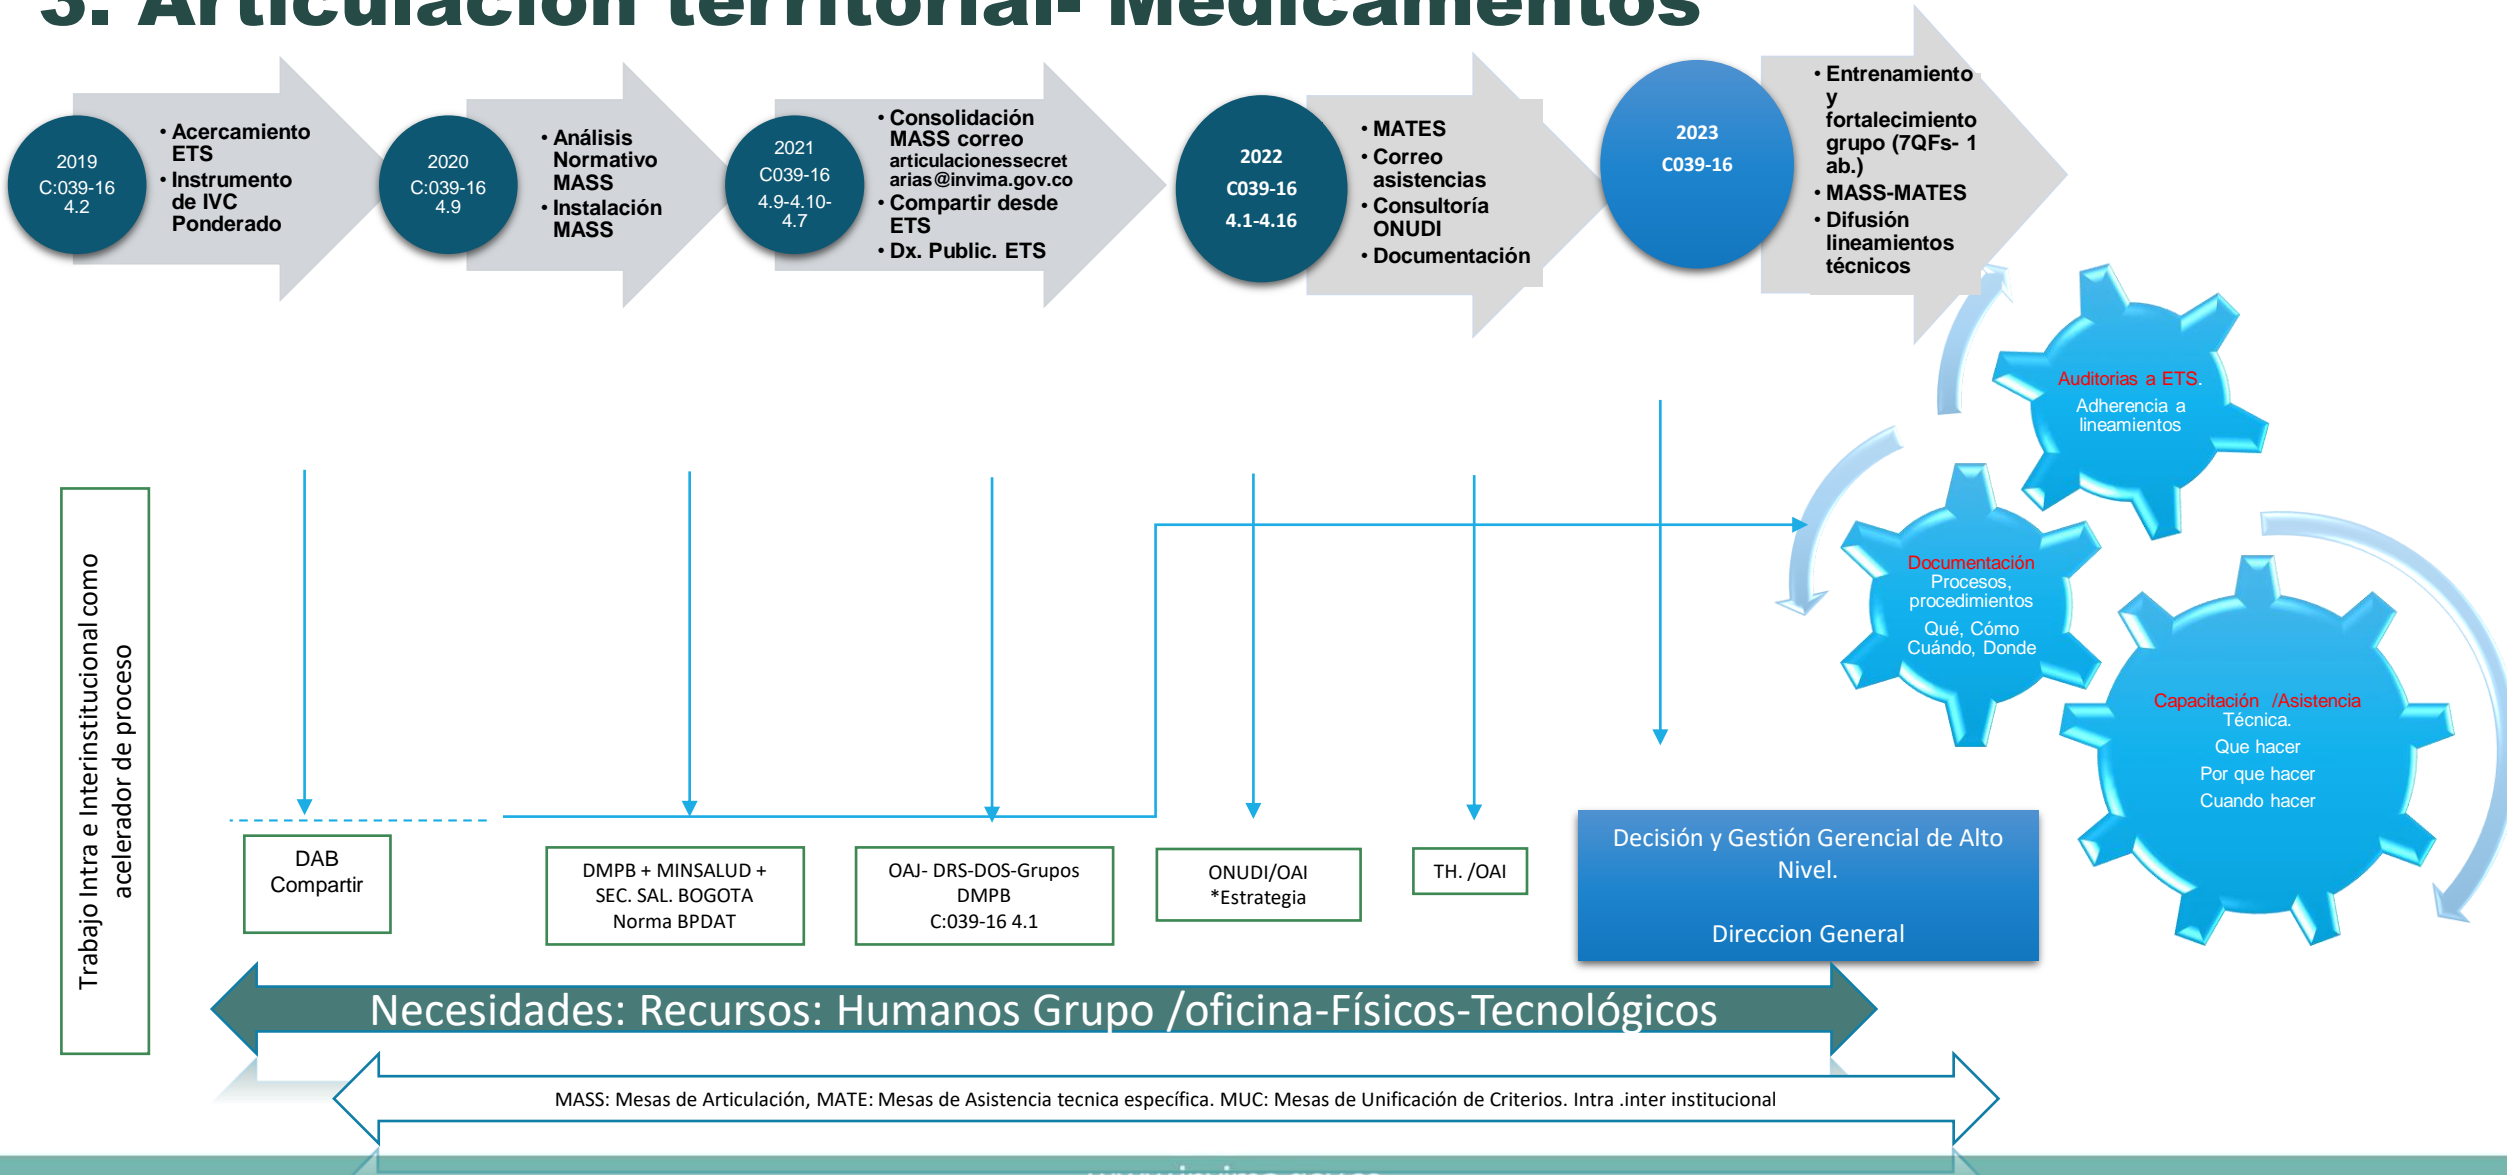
3. Articulación territorial- Medicamentos

2019
C:039-16
4.2

• Acercamiento ETS
• Instrumento de IVC Ponderado

2020
C:039-16
4.9

• Análisis Normativo MASS
• Instalación MASS

2021
C039-16
4.9-4.10-4.7

• Consolidación MASS correo articulacionessecretarias@invima.gov.co
• Compartir desde ETS
• Dx. Public. ETS

2022
C039-16
4.1-4.16

• MATES
• Correo asistencias
• Consultoría ONUDI
• Documentación

2023
C039-16

• Entrenamiento y fortalecimiento grupo (7QFs- 1 ab.)
• MASS-MATES
• Difusión lineamientos técnicos

Auditorias a ETS.
Adherencia a lineamientos

Documentación
Procesos, procedimientos
Qué, Cómo
Cuándo, Donde

Capacitación /Asistencia Técnica.
Que hacer
Por que hacer
Cuando hacer

Trabajo Intra e Interinstitucional como acelerador de proceso

DAB
Compartir

DMPB + MINSALUD + SEC. SAL. BOGOTA
Norma BPDAT

OAJ- DRS-DOS-Grupos
DMPB
C:039-16 4.1

ONUDI/OAI
*Estrategia

TH. /OAI

Decisión y Gestión Gerencial de Alto Nivel.

Direccion General

Necesidades: Recursos: Humanos Grupo /oficina-Físicos-Tecnológicos

MASS: Mesas de Articulación, MATE: Mesas de Asistencia tecnica específica. MUC: Mesas de Unificación de Criterios. Intra .inter institucional

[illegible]